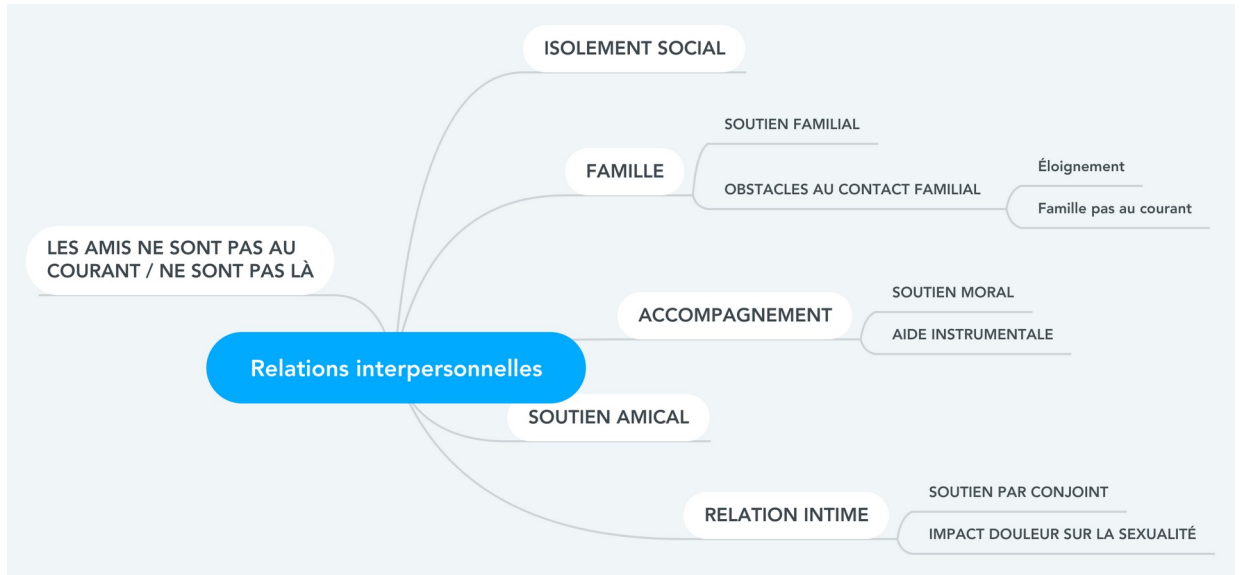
Relations interpersonnelles

ISOLEMENT SOCIAL

FAMILLE

SOUTIEN FAMILIAL

OBSTACLES AU CONTACT FAMILIAL

Éloignement

Famille pas au courant

LES AMIS NE SONT PAS AU COURANT / NE SONT PAS LÀ

ACCOMPAGNEMENT

SOUTIEN MORAL

AIDE INSTRUMENTALE

SOUTIEN AMICAL

RELATION INTIME

SOUTIEN PAR CONJOINT

IMPACT DOULEUR SUR LA SEXUALITÉ